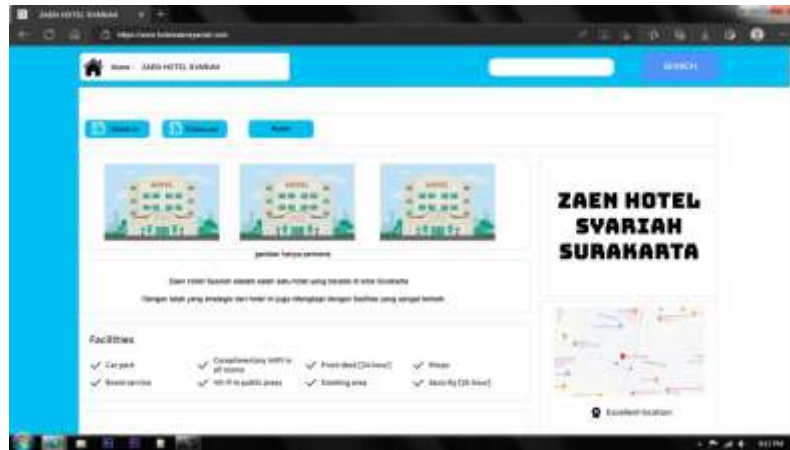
ZAEN HOTEL SYARIAH

Home · ZAEN HOTEL SYARIAH

SEARCH

HOTEL

HOTEL

HOTEL

gambar hanya semata

ZAEN HOTEL SYARIAH SURAKARTA

Zaen Hotel Syariah adalah salah satu hotel yang berada di kota Surakarta

Dengan letak yang strategis dan hotel ini juga dilengkapi dengan fasilitas yang sangat lembah

Facilities

Car park

Room service

Complimentary WiFi in all rooms

Wi-Fi in public areas

Front desk [24 hour]

Smoking area

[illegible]

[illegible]

Excellent location